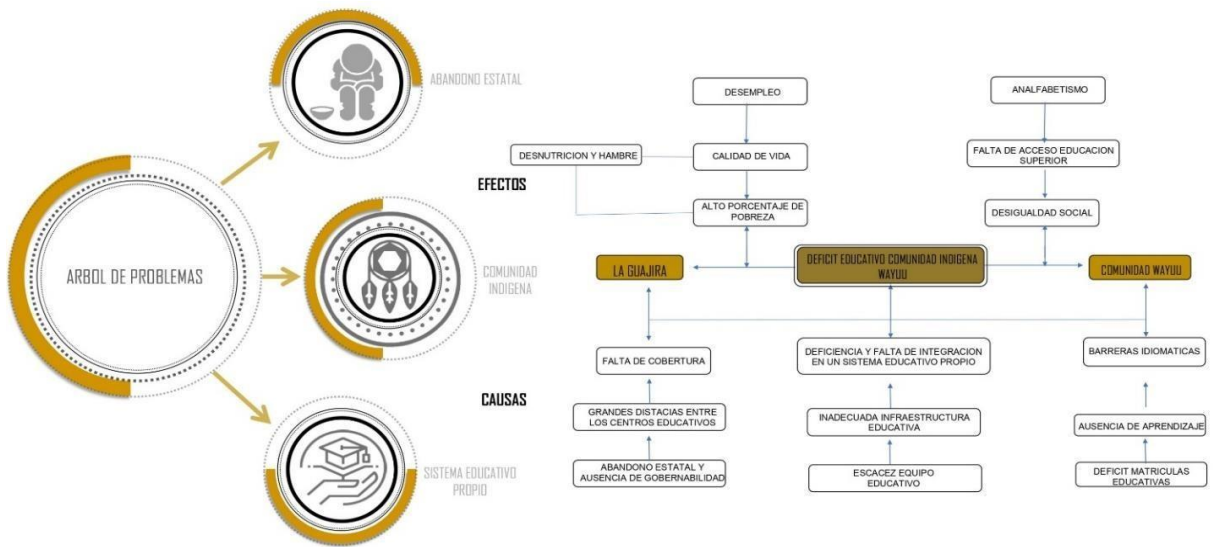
ARBOL DE PROBLEMAS

ABANDONO ESTATAL

COMUNIDAD INDIGENA

SISTEMA EDUCATIVO PROPIO

EFECTOS

DESEMPLEO

DESNUTRICION Y HAMBRE

CALIDAD DE VIDA

ALTO PORCENTAJE DE POBREZA

ANALFABETISMO

FALTA DE ACCESO EDUCACION SUPERIOR

DESIGUALDAD SOCIAL

LA GUAJIRA

DEFICIT EDUCATIVO COMUNIDAD INDIGENA WAYUU

COMUNIDAD WAYUU

CAUSAS

FALTA DE COBERTURA

GRANDES DISTACIAS ENTRE LOS CENTROS EDUCATIVOS

ABANDONO ESTATAL Y AUSENCIA DE GOBERNABILIDAD

DEFICIENCIA Y FALTA DE INTEGRACION EN UN SISTEMA EDUCATIVO PROPIO

INADECUADA INFRAESTRUCTURA EDUCATIVA

ESCACEZ EQUIPO EDUCATIVO

BARRERAS IDIOMATICAS

AUSENCIA DE APRENDIZAJE

DEFICIT MATRICULAS EDUCATIVAS